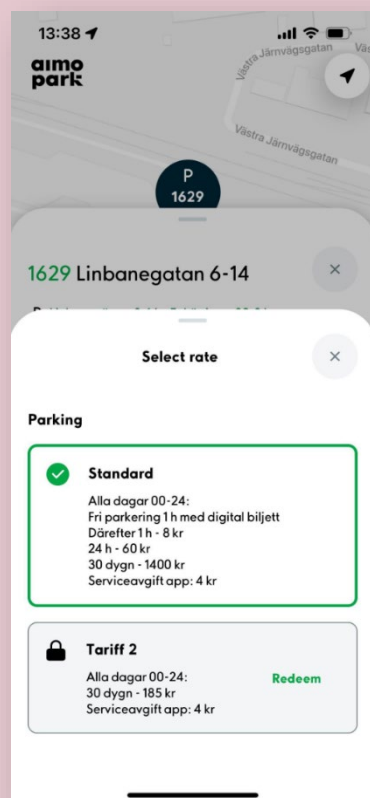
13:38

aimo park

Västra Järnvägsgatan

Västra Järnvägsgatan

P
1629

1629 Linbanegatan 6-14

×

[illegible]

Select rate

×

Parking

Standard

Alla dagar 00-24:
Fri parkering 1 h med digital biljett
Därefter 1 h - 8 kr
24 h - 60 kr
30 dygn - 1400 kr
Serviceavgift app: 4 kr

Tariff 2

Alla dagar 00-24:
30 dygn - 185 kr
Serviceavgift app: 4 kr

Redeem